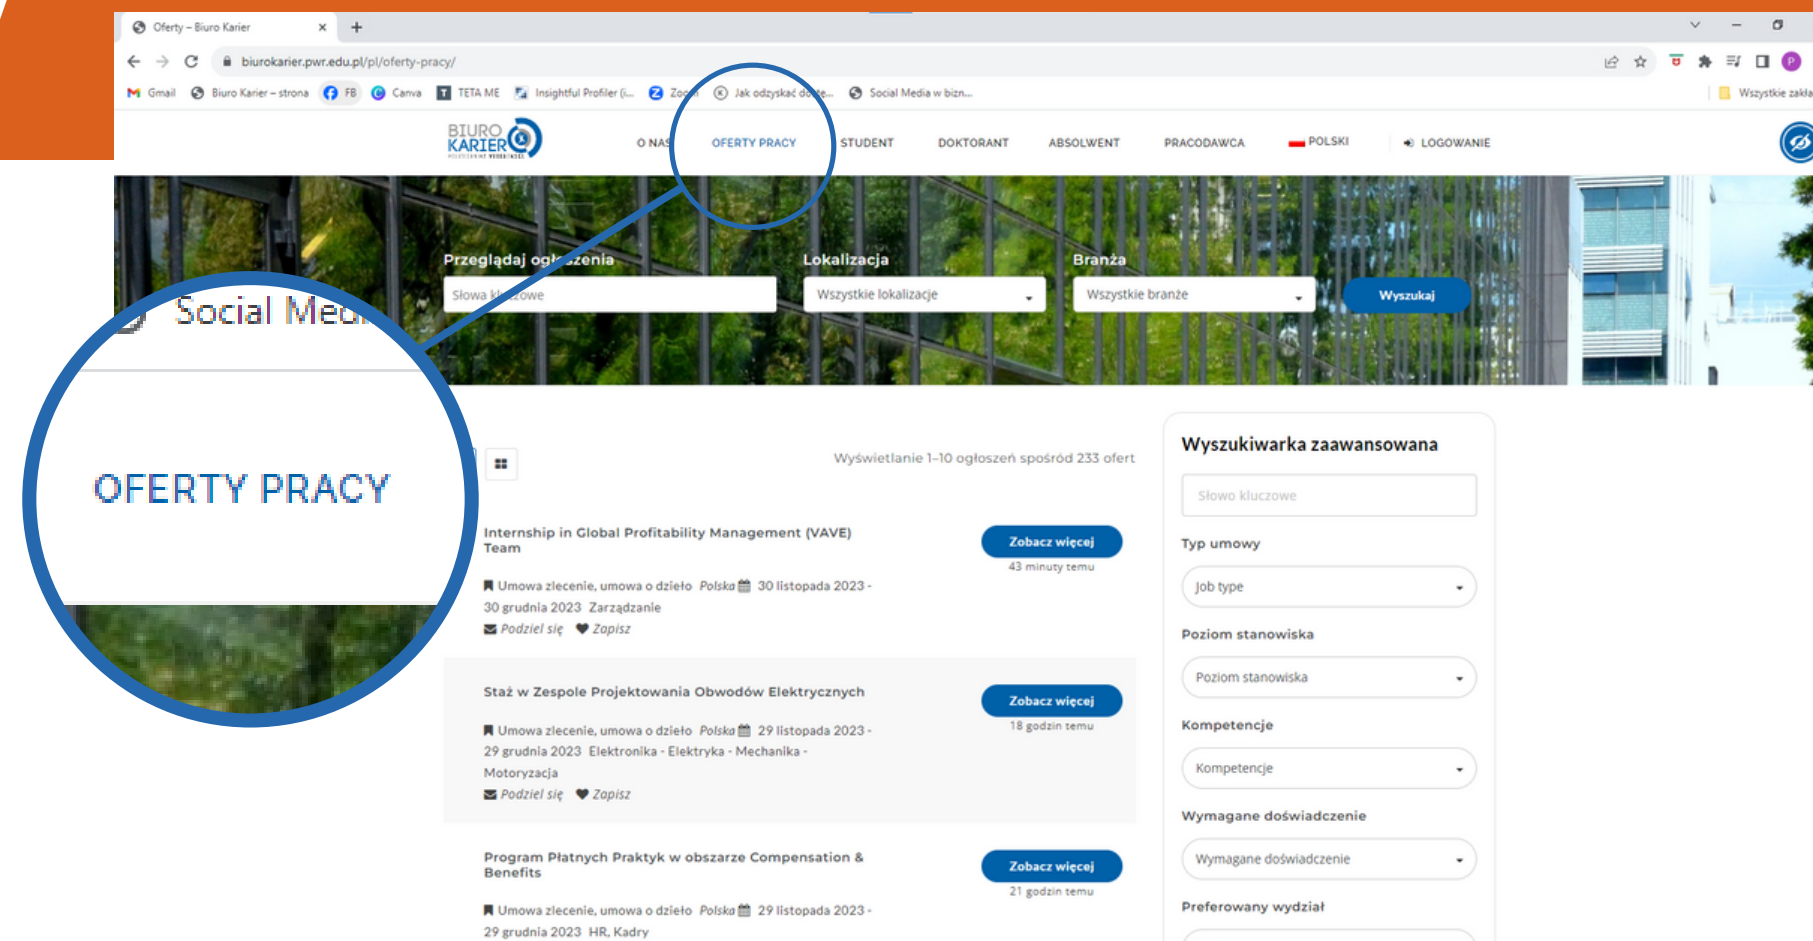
Oferty – Biuro Karier

biurokarier.pwr.edu.pl/pl/oferty-pracy/

Gmail Biuro Karier – strona FB Canva TETA ME Insightful Profiler (i... Zoom Jak odzyskać do... Social Media w bizn... Wszystkie zakła

BIURO KARIER

O NAS OFERTY PRACY STUDENT DOKTORANT ABSOLWENT PRACODAWCA POLSKI LOGOWANIE

Przeglądaj ogłoszenia
Słowa kluczowe

Lokalizacja
Wszystkie lokalizacje

Branża
Wszystkie branże

Wyszukaj

Social Media

OFERTY PRACY

Wyświetlanie 1–10 ogłoszeń spośród 233 ofert

Internship in Global Profitability Management (VAVE) Team

Zobacz więcej
43 minuty temu

Umowa zlecenie, umowa o dzieło Polska 30 listopada 2023 - 30 grudnia 2023 Zarządzanie
Podziel się Zapisz

Staż w Zespole Projektowania Obwodów Elektrycznych

Zobacz więcej
18 godzin temu

Umowa zlecenie, umowa o dzieło Polska 29 listopada 2023 - 29 grudnia 2023 Elektronika - Elektryka - Mechanika - Motoryzacja
Podziel się Zapisz

Program Płatnych Praktyk w obszarze Compensation & Benefits

Zobacz więcej
21 godzin temu

Umowa zlecenie, umowa o dzieło Polska 29 listopada 2023 - 29 grudnia 2023 HR, Kadry

Wyszukiwarka zaawansowana

Słowo kluczowe

Typ umowy
Job type

Poziom stanowiska
Poziom stanowiska

Kompetencje
Kompetencje

Wymagane doświadczenie
Wymagane doświadczenie

Preferowany wydział